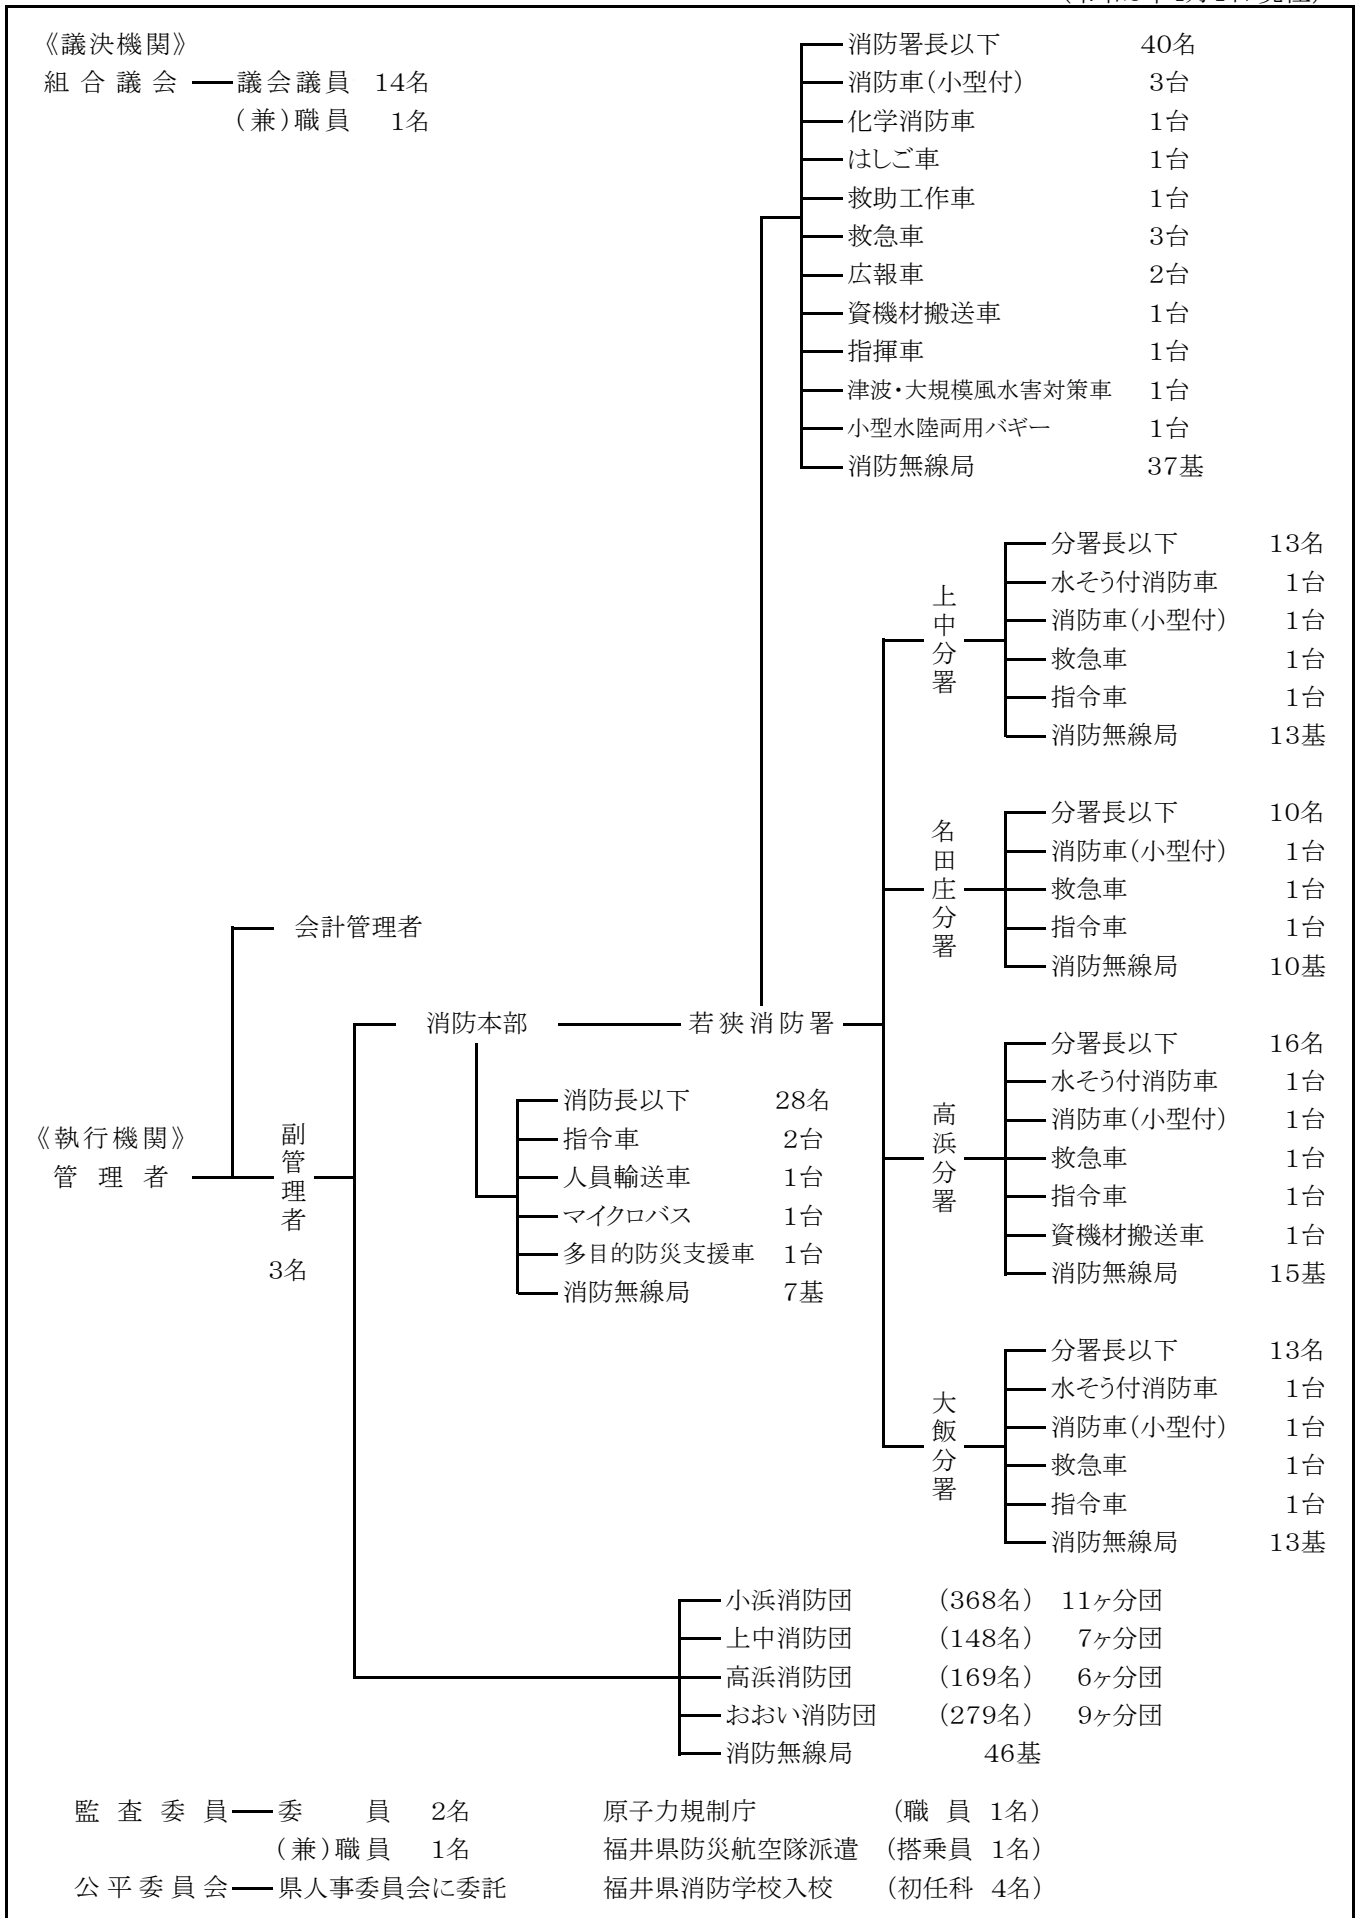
([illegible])

《議決機関》
組 合 議 会 — 議会議員 14名
(兼)職員 1名

消防署長以下 40名
消防車(小型付) 3台
化学消防車 1台
はしご車 1台
救助工作車 1台
救急車 3台
広報車 2台
資機材搬送車 1台
指揮車 1台
津波・大規模風水害対策車 1台
小型水陸両用バギー 1台
消防無線局 37基

上中分署
分署長以下 13名
水そう付消防車 1台
消防車(小型付) 1台
救急車 1台
指令車 1台
消防無線局 13基

名田庄分署
分署長以下 10名
消防車(小型付) 1台
救急車 1台
指令車 1台
消防無線局 10基

会計管理者

消防本部 若狭消防署

高浜分署
分署長以下 16名
水そう付消防車 1台
消防車(小型付) 1台
救急車 1台
指令車 1台
資機材搬送車 1台
消防無線局 15基

消防長以下 28名
指令車 2台
人員輸送車 1台
マイクロバス 1台
多目的防災支援車 1台
消防無線局 7基

《執行機関》
管 理 者

副管理者
3名

大飯分署
分署長以下 13名
水そう付消防車 1台
消防車(小型付) 1台
救急車 1台
指令車 1台
消防無線局 13基

小浜消防団 (368名) 11ヶ分団
上中消防団 (148名) 7ヶ分団
高浜消防団 (169名) 6ヶ分団
おおい消防団 (279名) 9ヶ分団
消防無線局 46基

監 査 委 員 — 委 員 2名
(兼)職員 1名
公平委員会 — 県人事委員会に委託

原子力規制庁 (職 員 1名)
福井県防災航空隊派遣 (搭乗員 1名)
福井県消防学校入校 (初任科 4名)